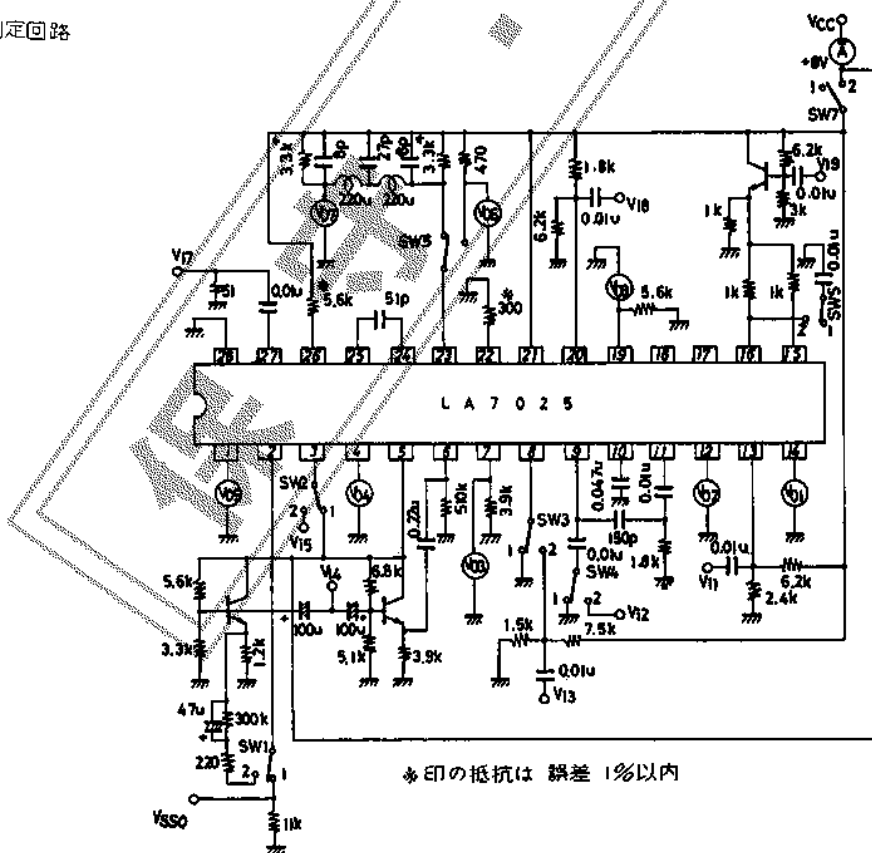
測定回路

VCC
A
+8V
1
2
SW7
3.3k
8p
27p
8p
3.3k
470
1.8k
6.2k
V19
0.01u
V7
220u
220u
V6
V18
0.01u
6.2k
1k
1k
SW5
V17
51
0.01u
V8
5.6k
1k
1k
0.01u
SW6
5.6k
51p
300
*
2
28
27
26
25
24
23
22
21
20
19
18
17
16
15
LA7025
1
2
3
4
5
6
7
8
9
10
11
12
13
14
V5
SW2
V4
0.22u
510k
3.9k
0.047u
0.01u
V2
V1
2
1
SW3
150p
V15
V3
1
2
0.01u
1.8k
0.01u
V14
6.8k
SW4
V11
5.6k
6.2k
100u
100u
1
2
V12
2.4k
3.3k
1.2k
7.5k
5.1k
3.9k
1.5k
0.01u
V13
47u
300k
SW1
220
2
1
※印の抵抗は 誤差 1%以内
VSS0
1k